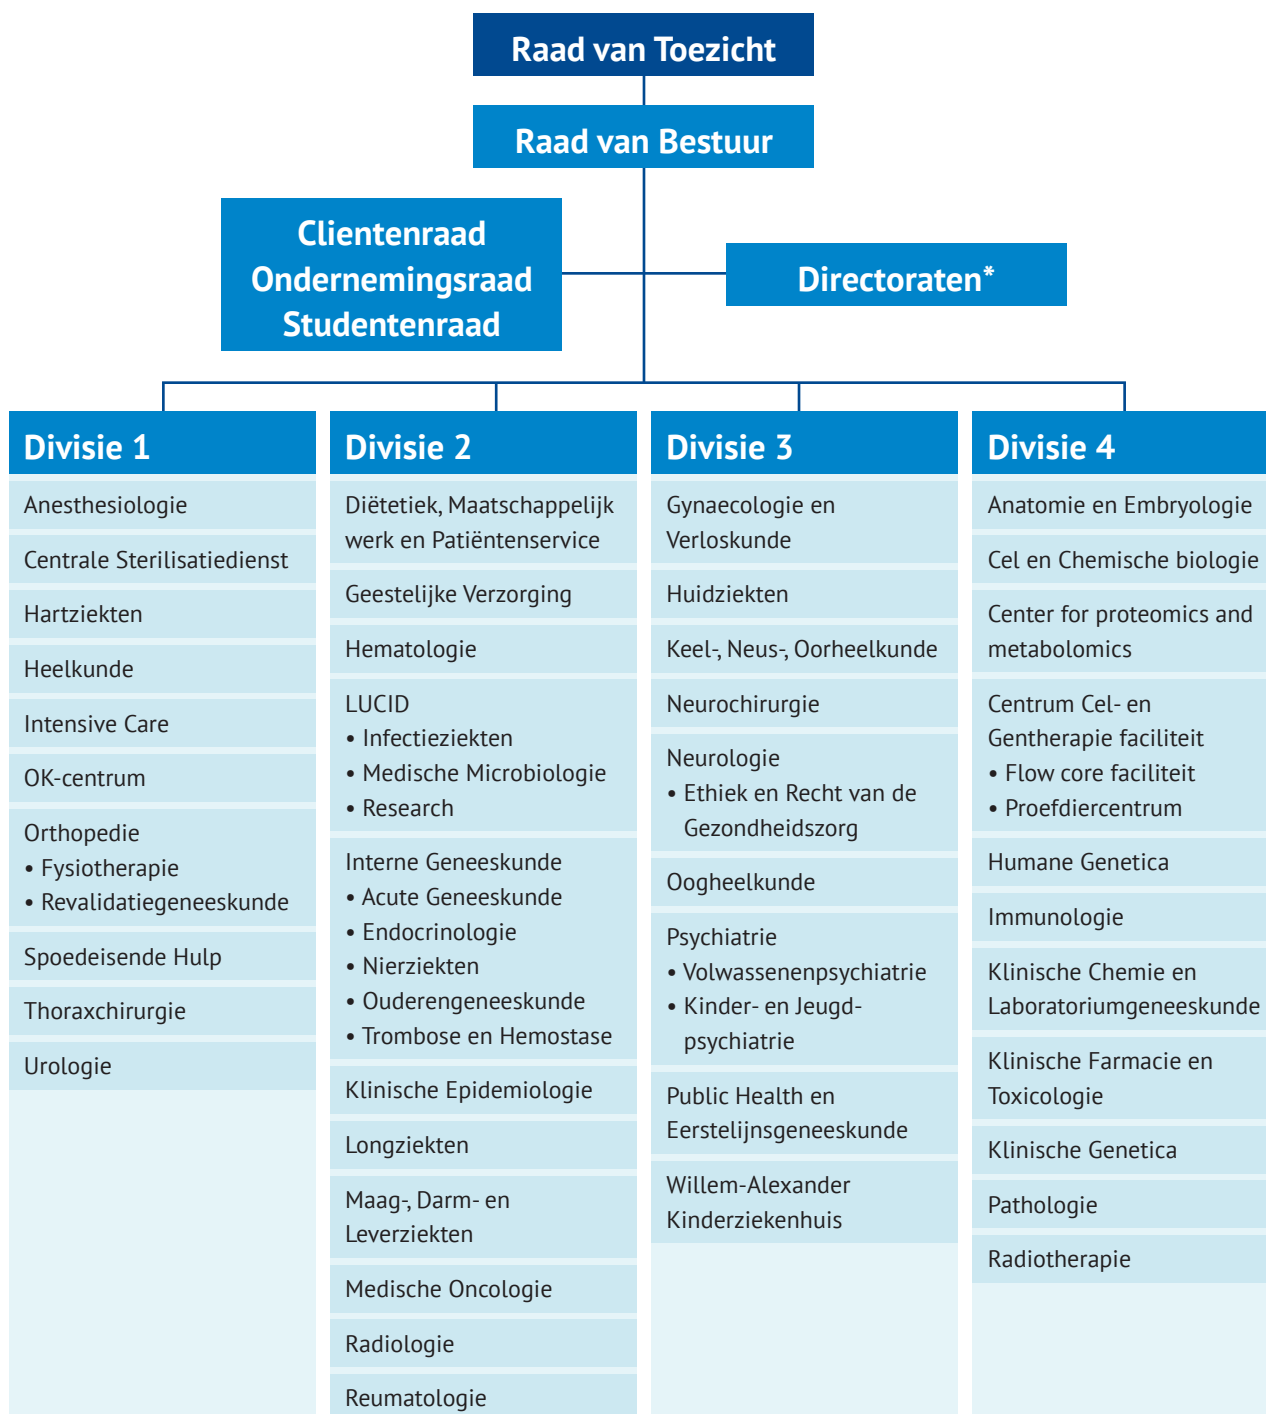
Raad van Toezicht

Raad van Bestuur

Clientenraad
Ondernemingsraad
Studentenraad

Directoraten*

Divisie 1

Anesthesiologie

Centrale Sterilisatiedienst

Hartziekten

Heelkunde

Intensive Care

OK-centrum

Orthopedie
• Fysiotherapie
• Revalidatiegeneeskunde

Spoedeisende Hulp

Thoraxchirurgie

Urologie

Divisie 2

Diëtetiek, Maatschappelijk werk en Patiëntenservice

Geestelijke Verzorging

Hematologie

LUCID
• Infectieziekten
• Medische Microbiologie
• Research

Interne Geneeskunde
• Acute Geneeskunde
• Endocrinologie
• Nierziekten
• Ouderengeneeskunde
• Trombose en Hemostase

Klinische Epidemiologie

Longziekten

Maag-, Darm- en Leverziekten

Medische Oncologie

Radiologie

Reumatologie

Divisie 3

Gynaecologie en Verloskunde

Huidziekten

Keel-, Neus-, Oorheelkunde

Neurochirurgie

Neurologie
• Ethiek en Recht van de Gezondheidszorg

Oogheelkunde

Psychiatrie
• Volwassenenpsychiatrie
• Kinder- en Jeugd-psychiatrie

Public Health en Eerstelijnsgeneeskunde

Willem-Alexander Kinderziekenhuis

Divisie 4

Anatomie en Embryologie

Cel en Chemische biologie

Center for proteomics and metabolomics

Centrum Cel- en Gentherapie faciliteit
• Flow core faciliteit
• Proefdiercentrum

Humane Genetica

Immunologie

Klinische Chemie en Laboratoriumgeneeskunde

Klinische Farmacie en Toxicologie

Klinische Genetica

Pathologie

Radiotherapie